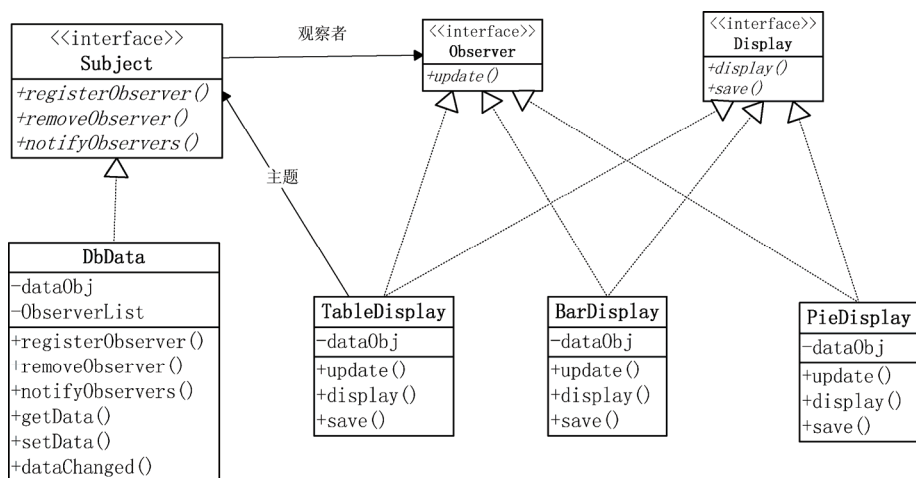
<<interface>>
Subject
+registerObserver()
+removeObserver()
+notifyObservers()

观察者

<<interface>>
Observer
+update()

<<interface>>
Display
+display()
+save()

主题

DbData
-dataObj
-ObserverList
+registerObserver()
|removeObserver()
+notifyObservers()
+getData()
+setData()
+dataChanged()

TableDisplay
-dataObj
+update()
+display()
+save()

BarDisplay
-dataObj
+update()
+display()
+save()

PieDisplay
-dataObj
+update()
+display()
+save()